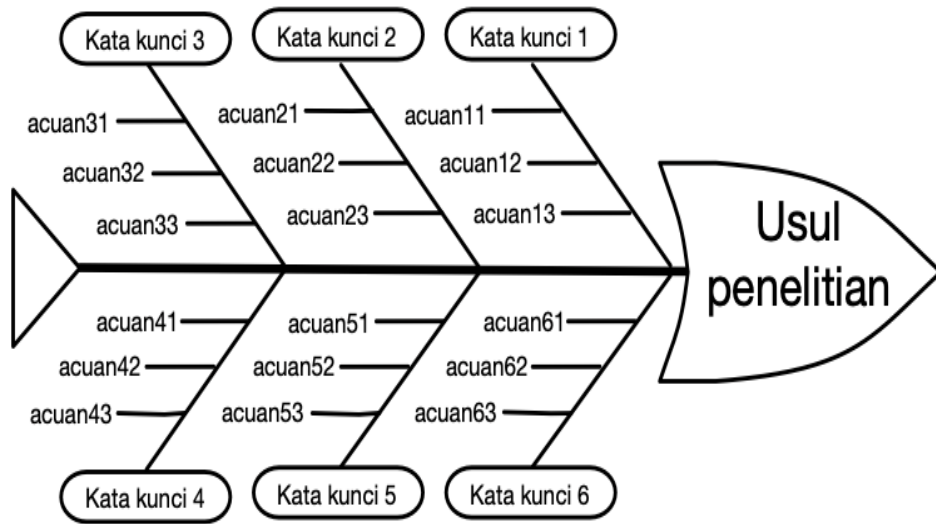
Kata kunci 3
Kata kunci 2
Kata kunci 1

acuan31
acuan32
acuan33

acuan21
acuan22
acuan23

acuan11
acuan12
acuan13

Usul penelitian

acuan41
acuan42
acuan43

acuan51
acuan52
acuan53

acuan61
acuan62
acuan63

Kata kunci 4
Kata kunci 5
Kata kunci 6